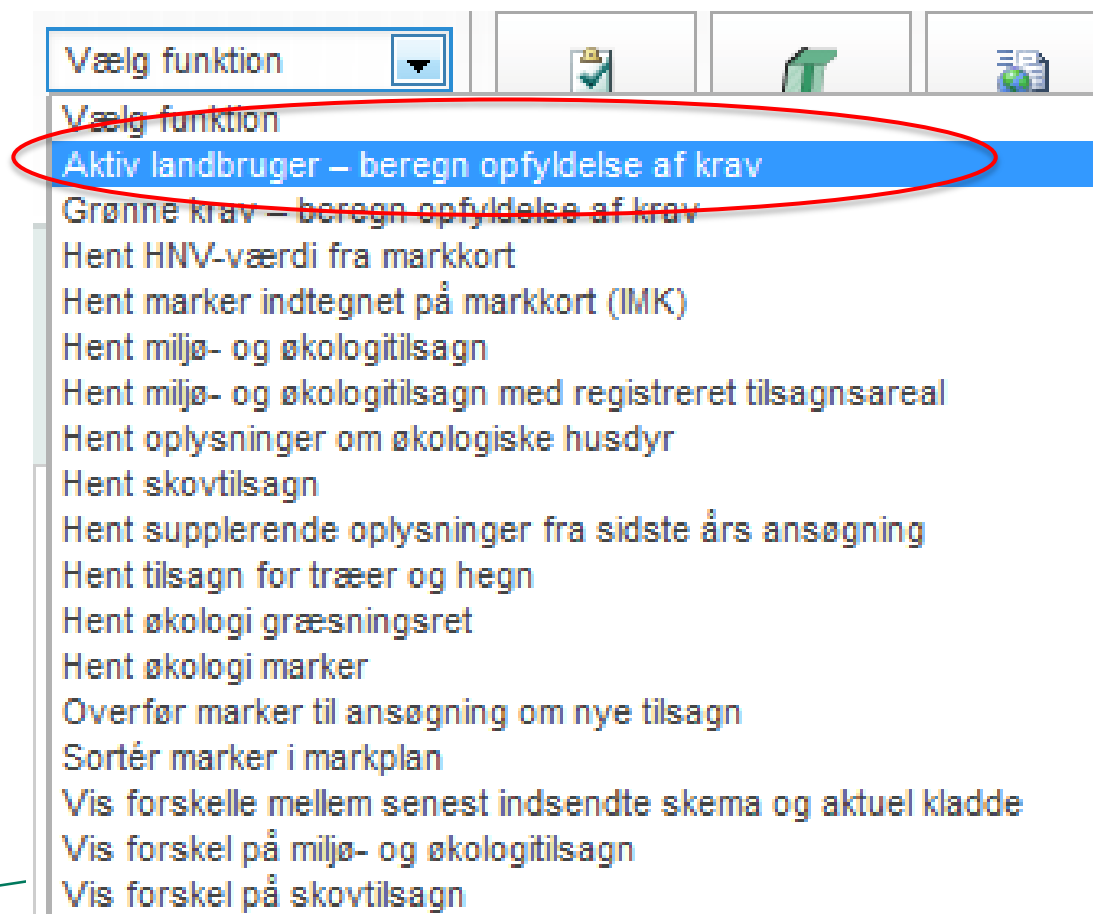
Vælg funktion

Vælg funktion
Aktiv landbruger – beregn opfyldelse af krav
Grønne krav – beregn opfyldelse af krav
Hent HNV-værdi fra markkort
Hent marker indtegnet på markkort (IMK)
Hent miljø- og økologitilsagn
Hent miljø- og økologitilsagn med registreret tilsagnsareal
Hent oplysninger om økologiske husdyr
Hent skovtilsagn
Hent supplerende oplysninger fra sidste års ansøgning
Hent tilsagn for træer og hegn
Hent økologi græsningsret
Hent økologi marker
Overfør marker til ansøgning om nye tilsagn
Sortér marker i markplan
Vis forskelle mellem senest indsendte skema og aktuel kladde
Vis forskel på miljø- og økologitilsagn
Vis forskel på skovtilsagn